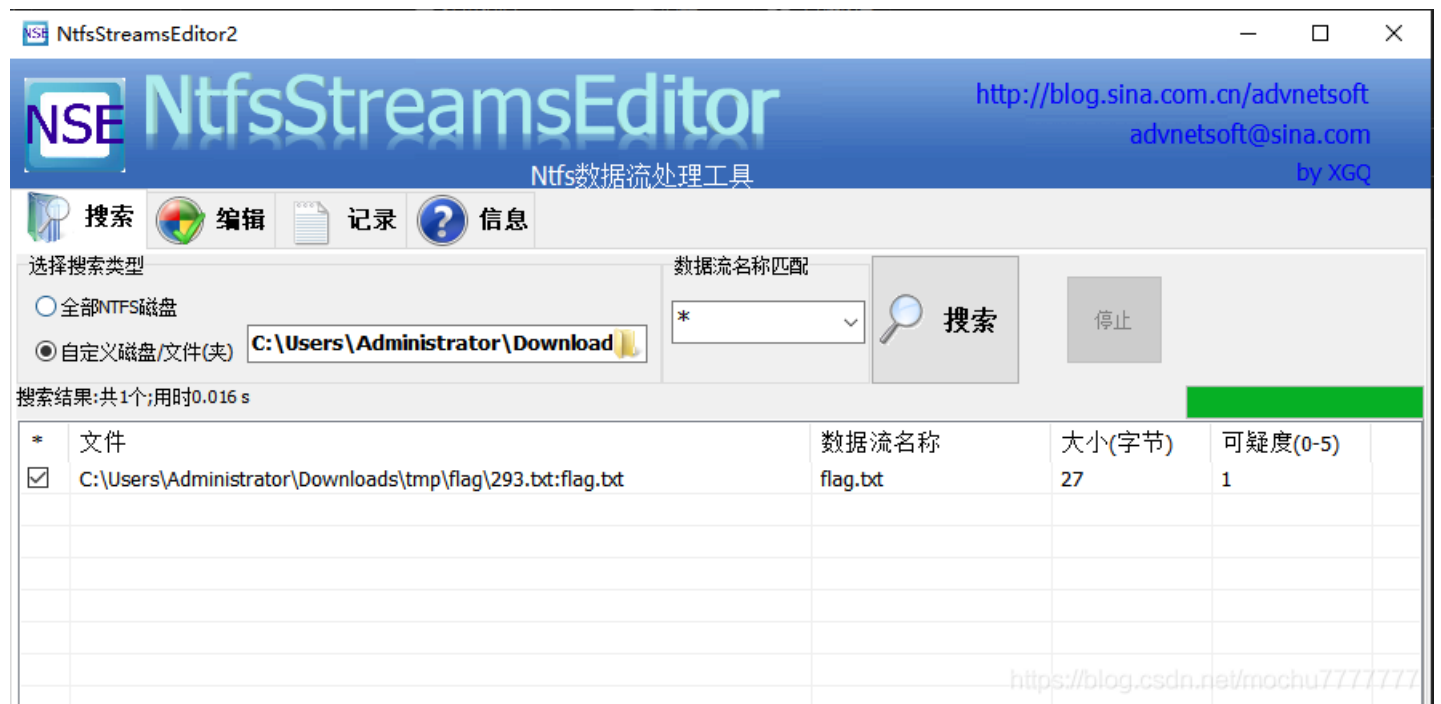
NSE NtfsStreamsEditor2

NSE NtfsStreamsEditor

http://blog.sina.com.cn/advnetsoft
advnetsoft@sina.com
by XGQ

Ntfs数据流处理工具

搜索 编辑 记录 信息

选择搜索类型
全部NTFS磁盘
自定义磁盘/文件(夹) C:\Users\Administrator\Download

数据流名称匹配
*

搜索

停止

搜索结果:共1个;用时0.016 s

| * | 文件 | 数据流名称 | 大小(字节) | 可疑度(0-5) |
|---|---|---|---|---|
| ☑ | C:\Users\Administrator\Downloads\tmp\flag\293.txt:flag.txt | flag.txt | 27 | 1 |

https://blog.csdn.net/mochu7777777